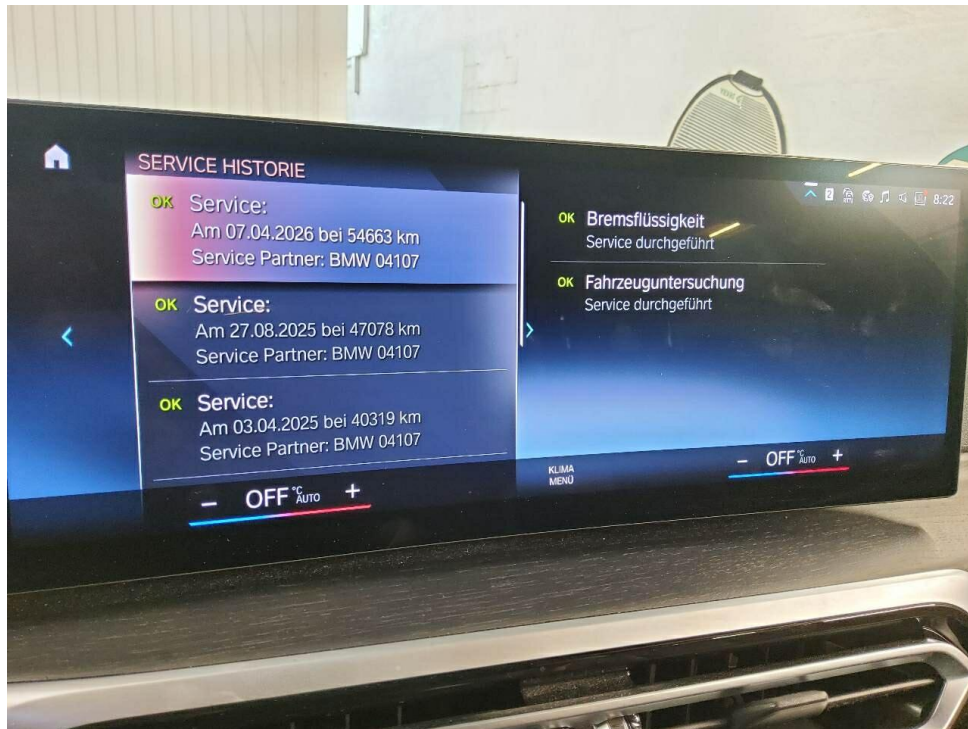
SERVICE HISTORIE

OK Service:
Am 07.04.2026 bei 54663 km
Service Partner: BMW 04107

OK Service:
Am 27.08.2025 bei 47078 km
Service Partner: BMW 04107

OK Service:
Am 03.04.2025 bei 40319 km
Service Partner: BMW 04107

– OFF °C AUTO +

8:22

OK Bremsflüssigkeit
Service durchgeführt

OK Fahrzeuguntersuchung
Service durchgeführt

KLIMA MENÜ

– OFF °C AUTO +